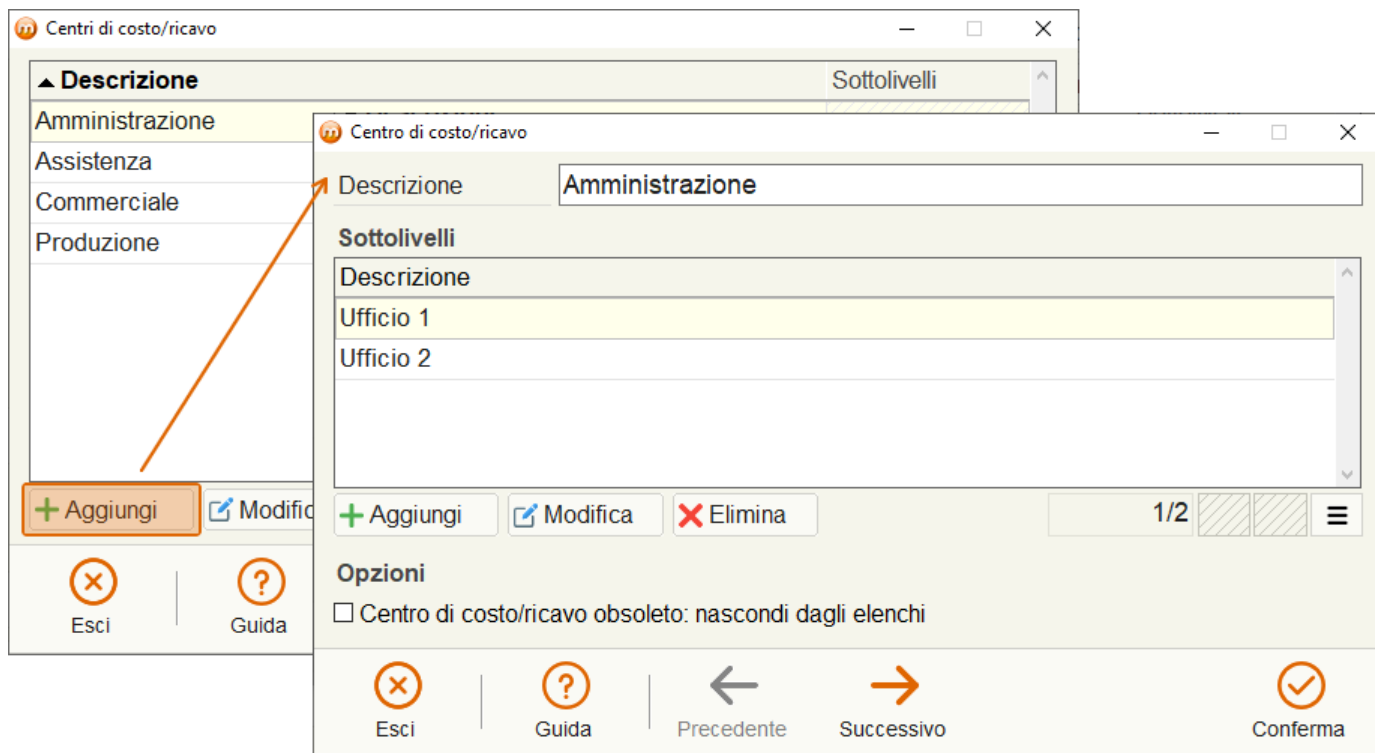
Centri di costo/ricavo

▲Descrizione | Sottolivelli

Amministrazione
Assistenza
Commerciale
Produzione

Aggiungi
Modific

Esci
Guida

Centro di costo/ricavo

Descrizione
Amministrazione

Sottolivelli

Descrizione
Ufficio 1
Ufficio 2

Aggiungi
Modifica
Elimina
1/2

Opzioni

☐ Centro di costo/ricavo obsoleto: nascondi dagli elenchi

Esci
Guida
Precedente
Successivo
Conferma